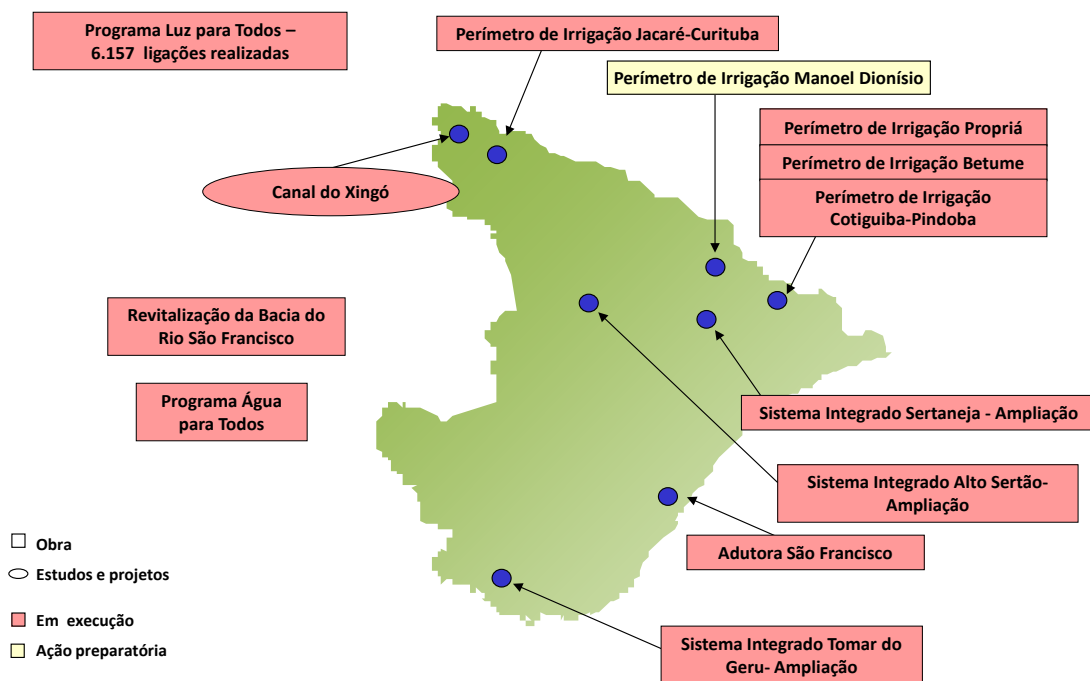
Programa Luz para Todos – 6.157 ligações realizadas

Perímetro de Irrigação Jacaré-Curituba

Perímetro de Irrigação Manoel Dionísio

Perímetro de Irrigação Propriá

Perímetro de Irrigação Betume

Perímetro de Irrigação Cotiguiba-Pindoba

Canal do Xingó

Revitalização da Bacia do Rio São Francisco

Programa Água para Todos

Sistema Integrado Sertaneja - Ampliação

Sistema Integrado Alto Sertão- Ampliação

Adutora São Francisco

Sistema Integrado Tomar do Geru- Ampliação

Obra

Estudos e projetos

Em execução

Ação preparatória